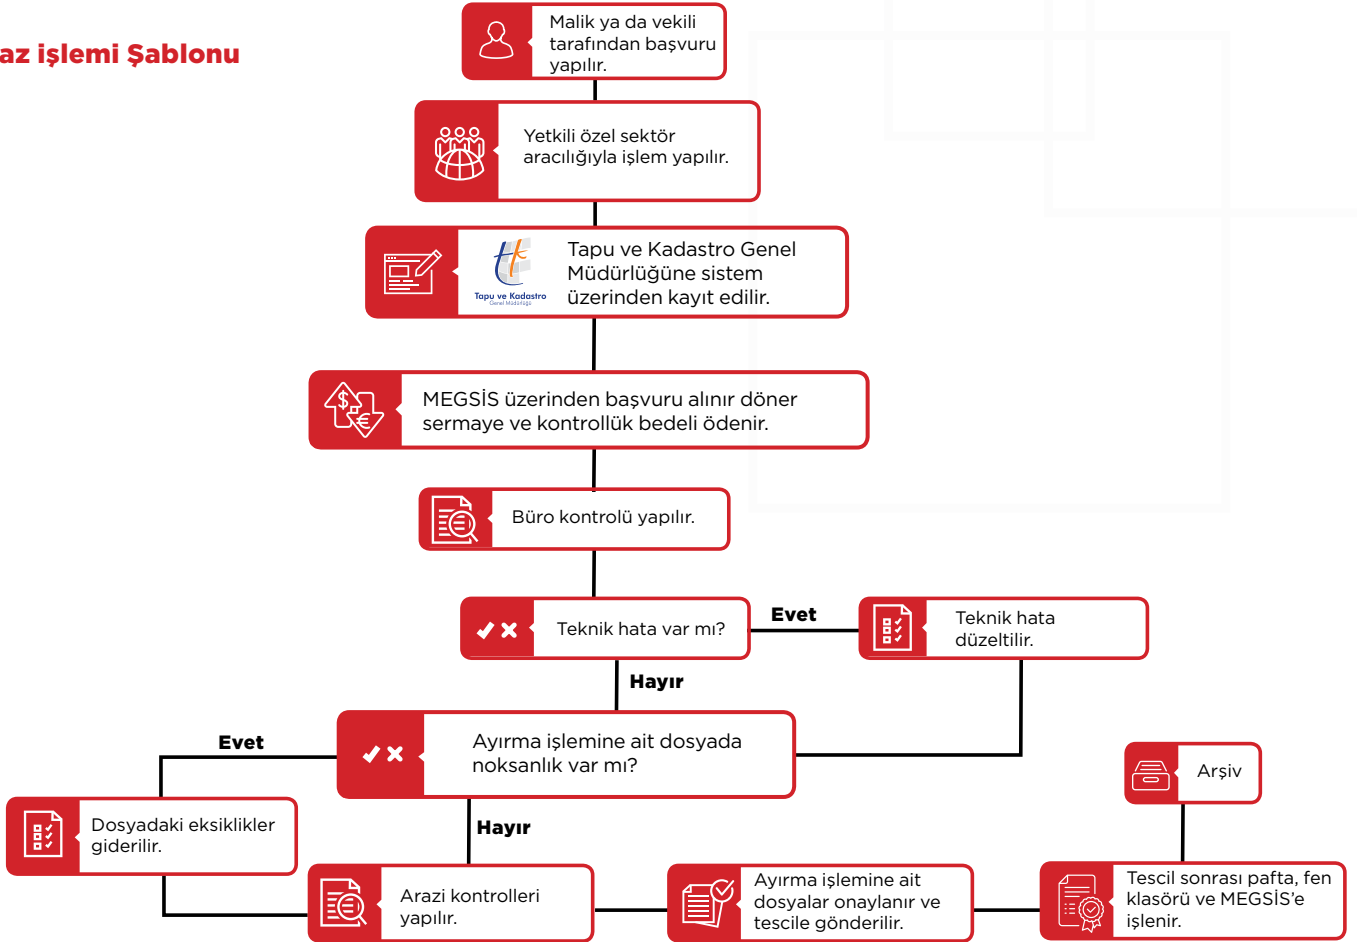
az işlemi Şablonu

Malik ya da vekili tarafından başvuru yapılır.

Yetkili özel sektör aracılığıyla işlem yapılır.

Tapu ve Kadastro Genel Müdürlüğü

Tapu ve Kadastro Genel Müdürlüğüne sistem üzerinden kayıt edilir.

MEGSİS üzerinden başvuru alınır döner sermaye ve kontrollük bedeli ödenir.

Büro kontrolü yapılır.

Teknik hata var mı?

Evet

Teknik hata düzeltilir.

Hayır

Evet

Ayırma işlemine ait dosyada noksanlık var mı?

Arşiv

Dosyadaki eksiklikler giderilir.

Hayır

Arazi kontrolleri yapılır.

Ayırma işlemine ait dosyalar onaylanır ve tescile gönderilir.

Tescil sonrası pafta, fen klasörü ve MEGSİS'e işlenir.